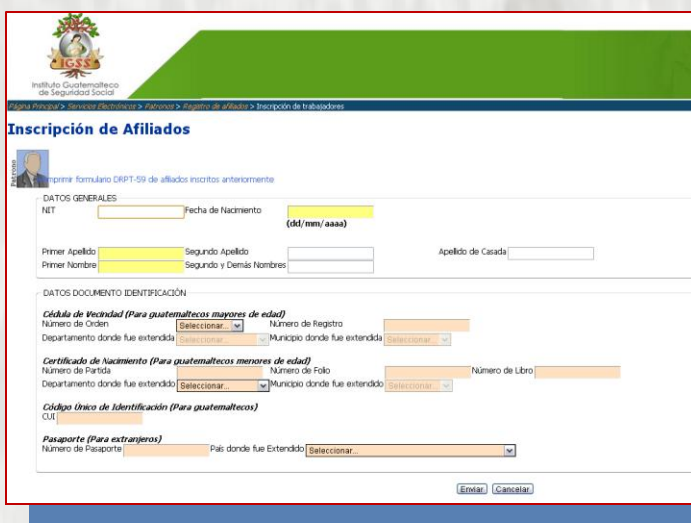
IGSS
Instituto Guatemalteco de Seguridad Social

Página Principal > Servicios Electrónicos > Patronos > Registro de afiliados > Inscripción de trabajadores

Inscripción de Afiliados

Patrono

Imprimir formulario DRPT-59 de afiliados inscritos anteriormente

DATOS GENERALES
NIT
Fecha de Nacimiento
(dd/mm/aaaa)
Primer Apellido
Segundo Apellido
Apellido de Casada
Primer Nombre
Segundo y Demás Nombres

DATOS DOCUMENTO IDENTIFICACIÓN

Cédula de Vecindad (Para guatemaltecos mayores de edad)
Número de Orden Seleccionar...
Número de Registro
Departamento donde fue extendida Seleccionar...
Municipio donde fue extendida Seleccionar...

Certificado de Nacimiento (Para guatemaltecos menores de edad)
Número de Partida
Número de Folio
Número de Libro
Departamento donde fue extendido Seleccionar...
Municipio donde fue extendido Seleccionar...

Código Único de Identificación (Para guatemaltecos)
CUI

Pasaporte (Para extranjeros)
Número de Pasaporte
País donde fue Extendido Seleccionar...

Enviar Cancelar